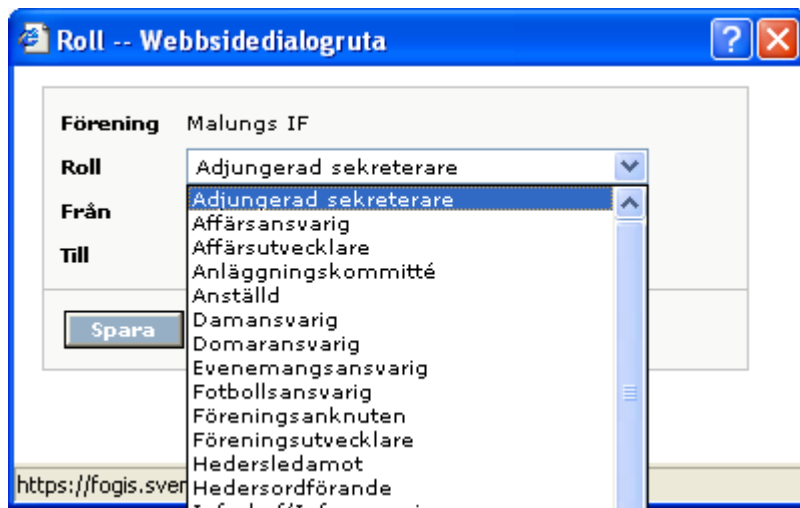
Roll -- Webbsidedialogruta

Förening Malungs IF

Roll Adjungerad sekreterare

Från

Till

Spara

Adjungerad sekreterare
Affärsansvarig
Affärsutvecklare
Anläggningskommitté
Anställd
Damansvarig
Domaransvarig
Evenemangsansvarig
Fotbollsansvarig
Föreningsanknuten
Föreningsutvecklare
Hedersledamot
Hedersordförande
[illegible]

https://fogis.sven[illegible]